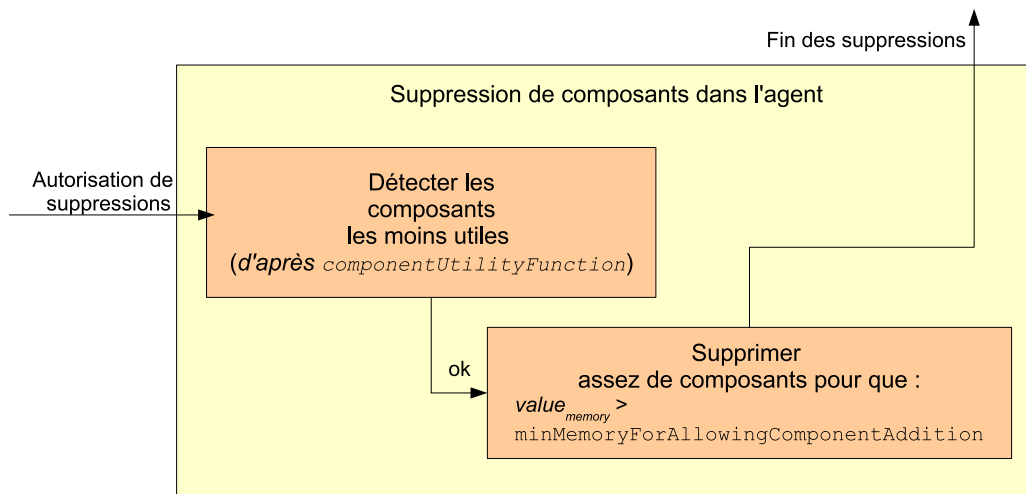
Fin des suppressions

Suppression de composants dans l'agent

Autorisation de suppressions

Détecter les composants les moins utiles (d'après componentUtilityFunction)

ok

Supprimer assez de composants pour que :

$value_{memory}$ > minMemoryForAllowingComponentAddition